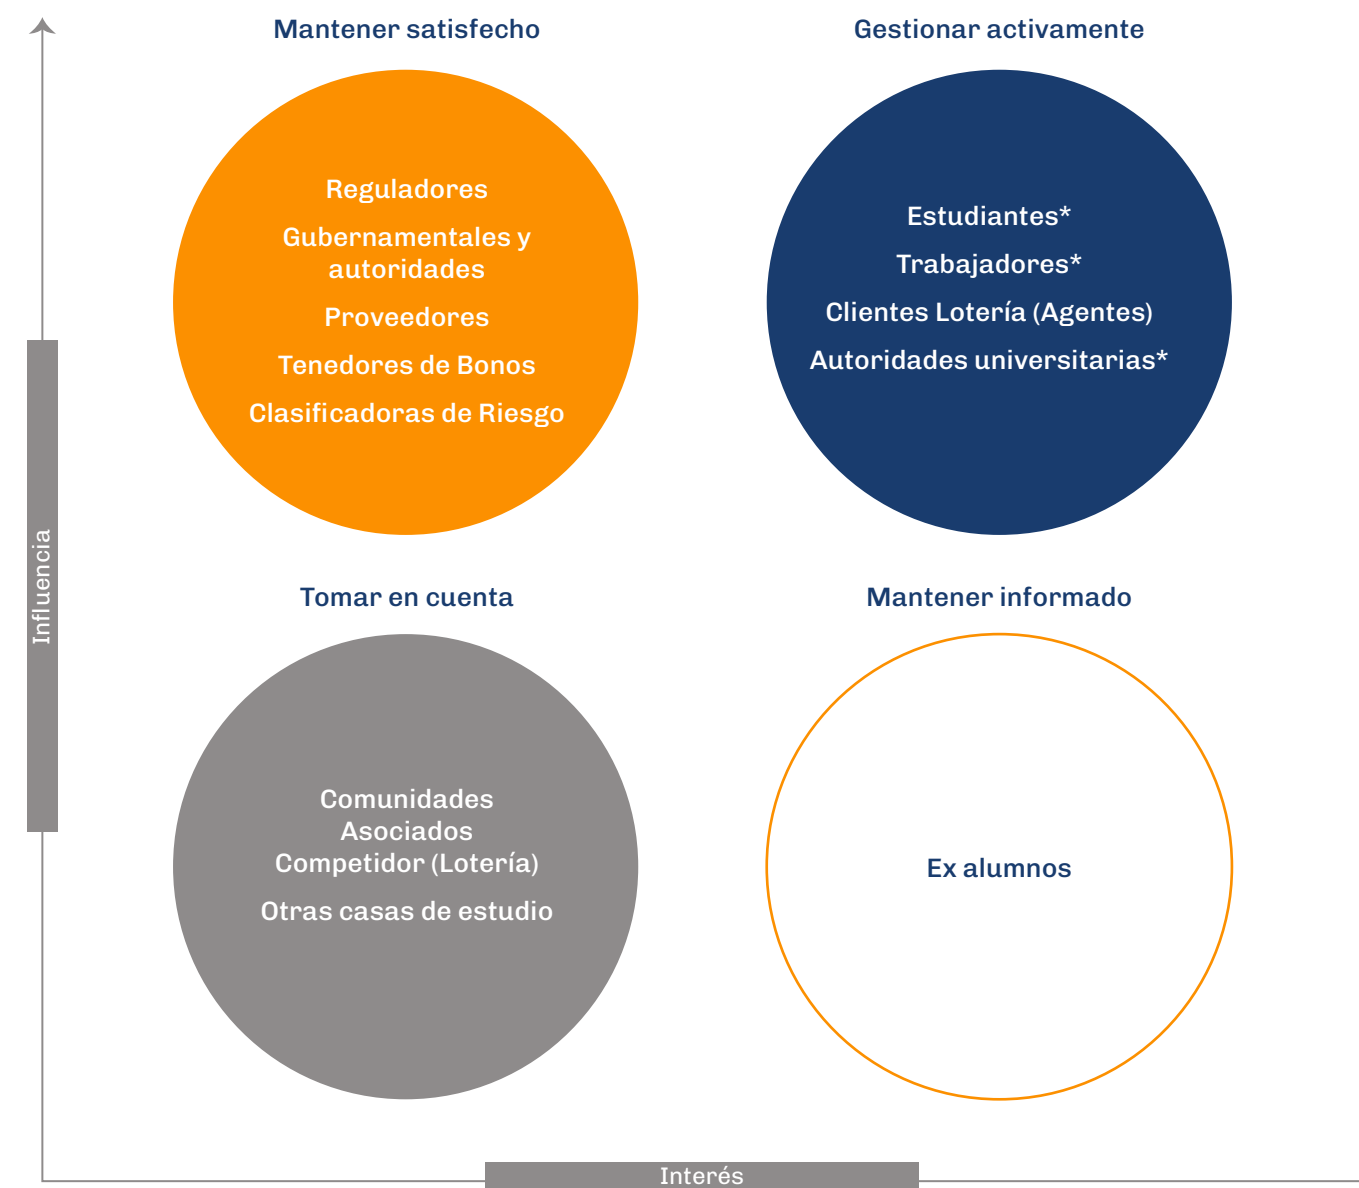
Influencia

Mantener satisfecho

Reguladores

Gubernamentales y autoridades

Proveedores

Tenedores de Bonos

Clasificadoras de Riesgo

Gestionar activamente

Estudiantes*

Trabajadores*

Clientes Lotería (Agentes)

Autoridades universitarias*

Tomar en cuenta

Comunidades
Asociados
Competidor (Lotería)

Otras casas de estudio

Mantener informado

Ex alumnos

Interés